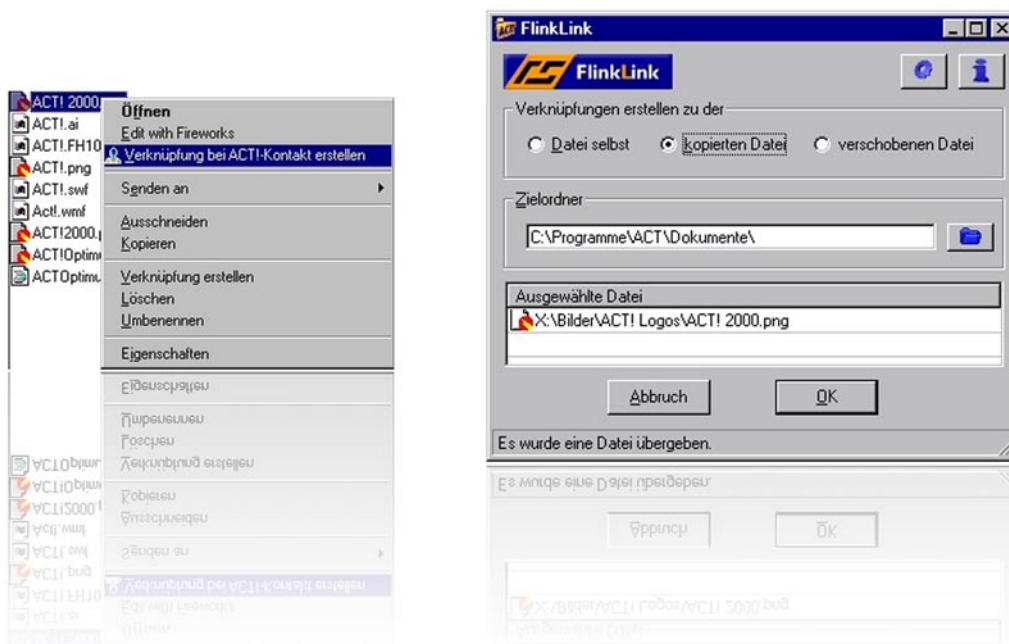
ACT! 2000
ACT!.ai
ACT!.FH10
ACT!.png
ACT!.swf
Act!.wmf
ACT!2000.
ACT!Optim
ACTOptimu

Öffnen
Edit with Fireworks
Verknüpfung bei ACT!-Kontakt erstellen
Senden an
Ausschneiden
Kopieren
Verknüpfung erstellen
Löschen
Umbenennen
Eigenschaften

FlinkLink
FlinkLink
Verknüpfungen erstellen zu der
Datei selbst
kopierten Datei
verschobenen Datei
Zielordner
C:\Programme\ACT\Dokumente\
Ausgewählte Datei
X:\Bilder\ACT! Logos\ACT! 2000.png
Abbruch
OK
Es wurde eine Datei übergeben.